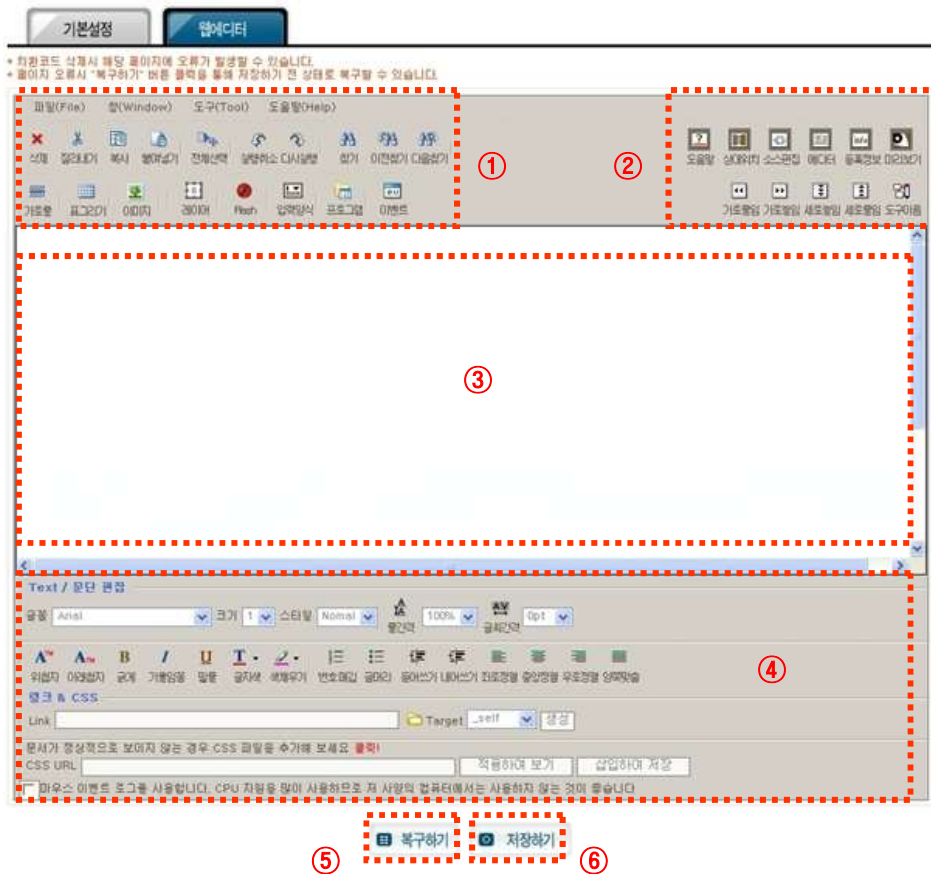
기본설정 웹에디터

* 치환코드 삭제시 해당 페이지에 오류가 발생할 수 있습니다.
* 페이지 오류시 "복구하기" 버튼 클릭을 통해 저장하기 전 상태로 복구할 수 있습니다.

파일(File) 창(Window) 도구(Tool) 도움말(Help)

삭제 잘라내기 복사 붙여넣기 전체선택 실행취소 다시실행 찾기 이전찾기 다음찾기

가로줄 표그리기 이미지 레이어 Flash 입력양식 프로그램 이벤트

①

②

오음말 상대위치 소스편집 에디터 등록정보 미리보기

가로왼쪽 가로오른쪽 세로왼쪽 세로오른쪽 도구이동

③

Text / 문단 편집

글꼴 Arial 크기 1 스타일 Normal 줄간격 100% 글자간격 0pt

위첨자 아래첨자 굵게 기울임꼴 밑줄 글자색 색채우기 번호매김 글머리 들여쓰기 내어쓰기 좌측정렬 중앙정렬 우측정렬 양쪽맞춤

④

링크 & CSS

Link Target _self 생성

문서가 정상적으로 보이지 않는 경우 CSS 파일을 추가해 보세요 클릭!

CSS URL 적용하여 보기 삽입하여 저장

마우스 이벤트 로그를 사용합니다. CPU 자원을 많이 사용하므로 저 사양의 컴퓨터에서는 사용하지 않는 것이 좋습니다

복구하기 저장하기

⑤ ⑥